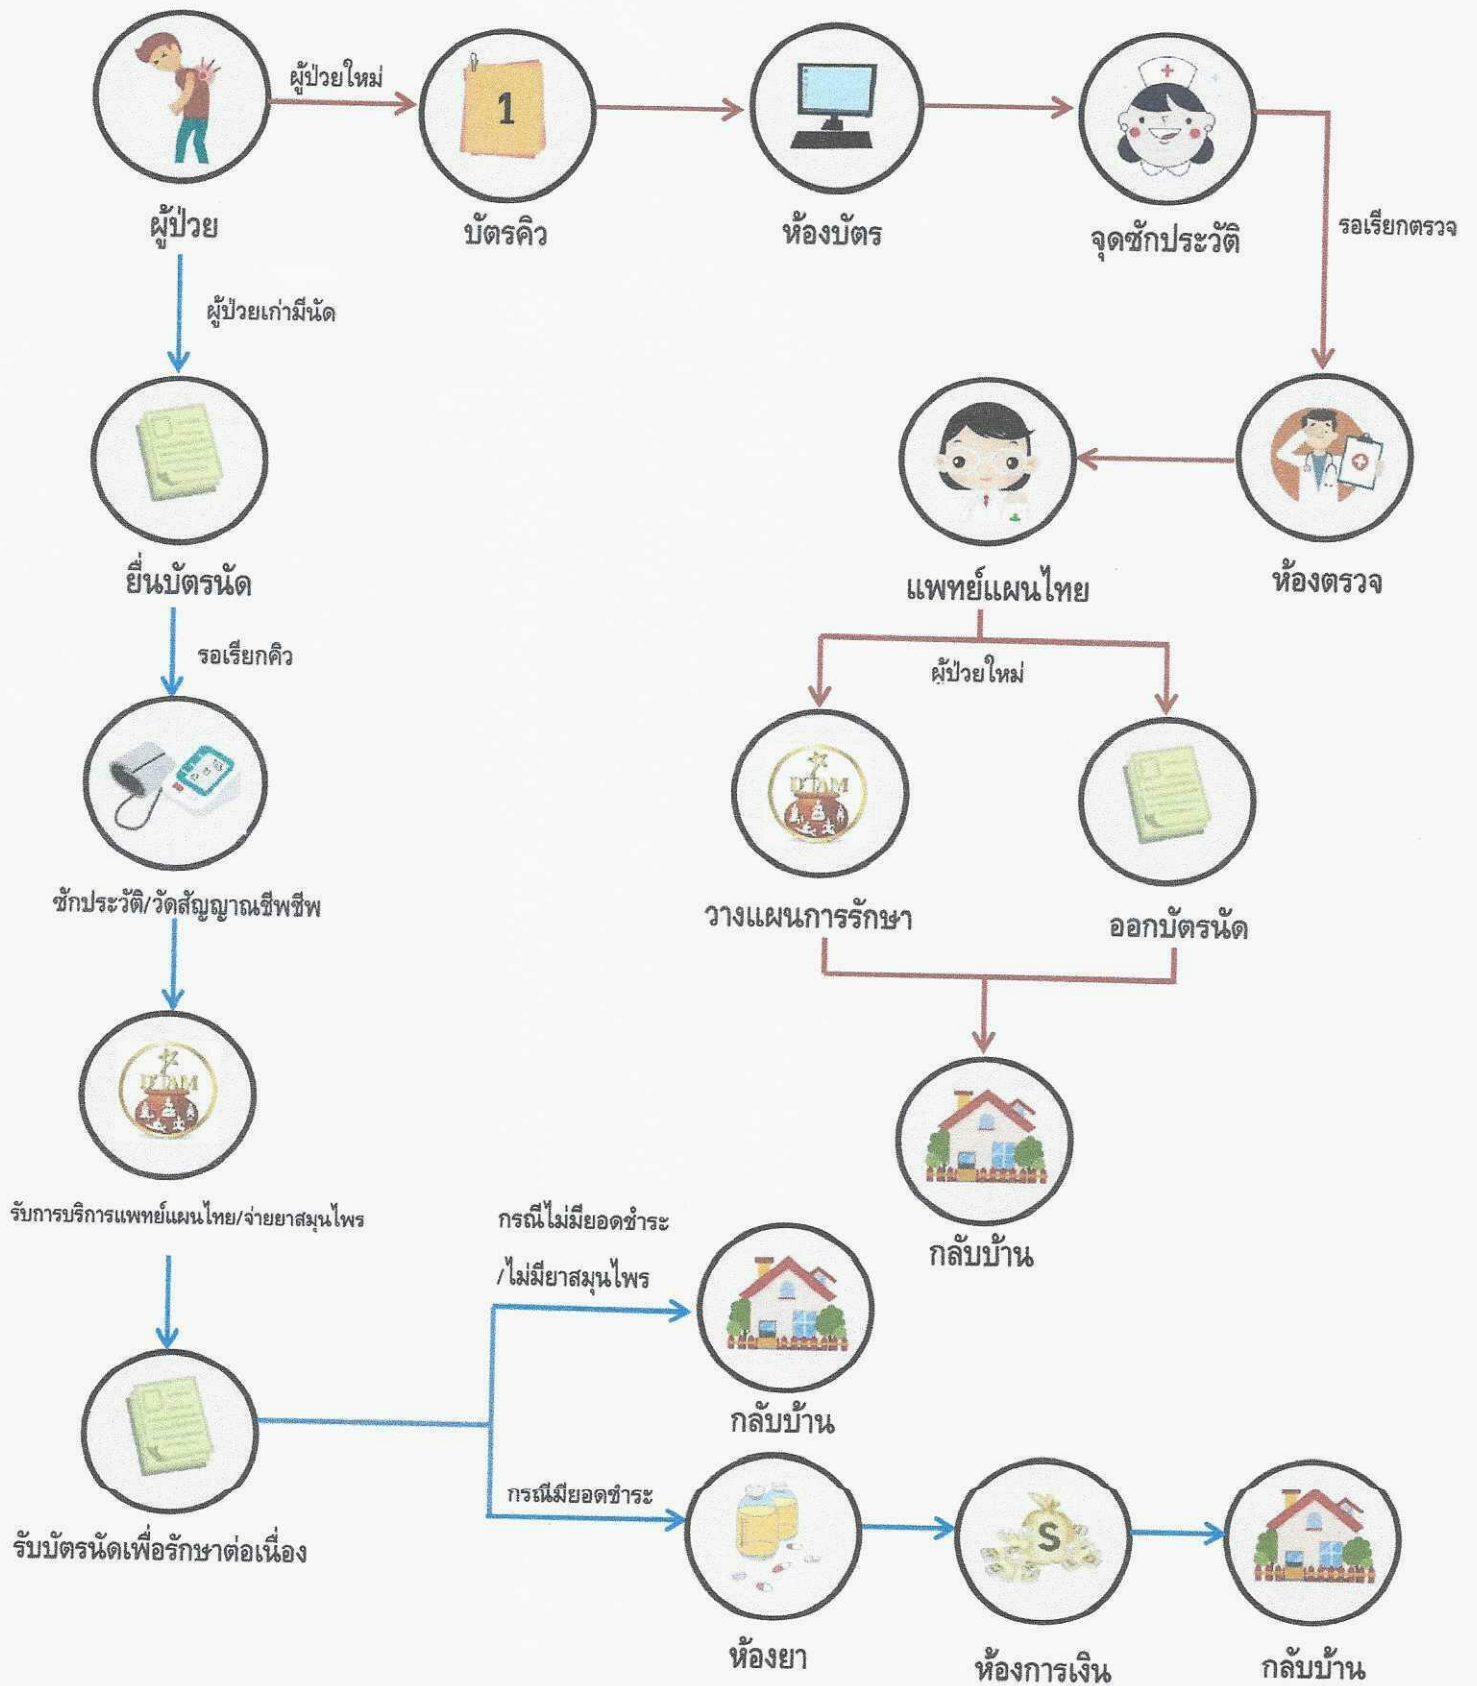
ผู้ป่วยใหม่

1

ผู้ป่วย

บัตรคิว

ห้องบัตร

จุดซักประวัติ

รอเรียกตรวจ

ผู้ป่วยเก่ามีนัด

ยื่นบัตรนัด

แพทย์แผนไทย

ห้องตรวจ

รอเรียกคิว

ผู้ป่วยใหม่

ซักประวัติ/วัดสัญญาณชีพชีพ

วางแผนการรักษา

ออกบัตรนัด

กลับบ้าน

รับการบริการแพทย์แผนไทย/จ่ายยาสมุนไพร

กรณีไม่มียอดชำระ

/ไม่มียาสมุนไพร

กลับบ้าน

กรณีมียอดชำระ

รับบัตรนัดเพื่อรักษาต่อเนื่อง

S

ห้องยา

ห้องการเงิน

กลับบ้าน